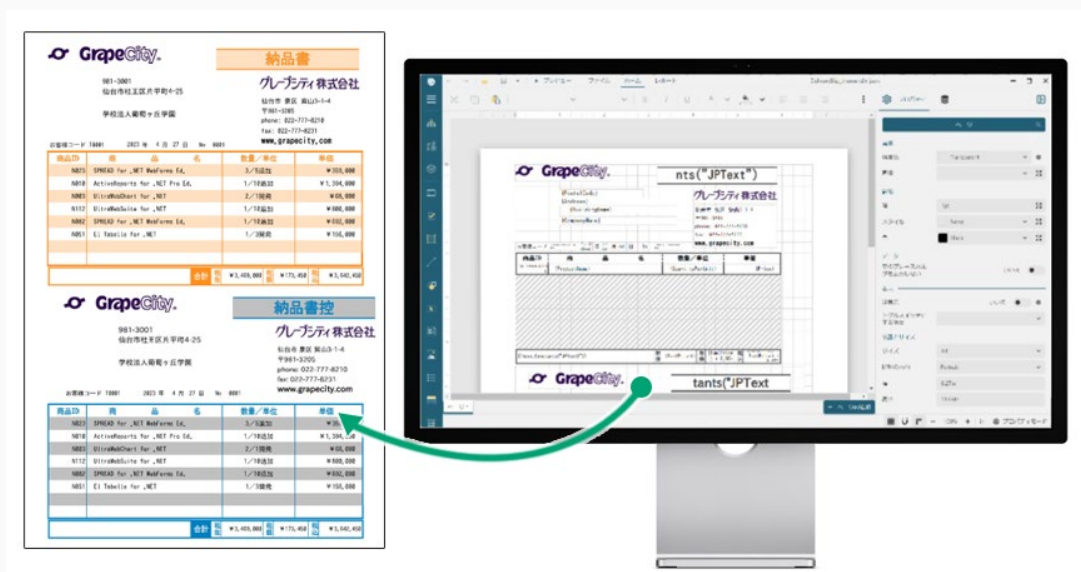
GrapeCity.

納品書

981-3001
仙台市泉区片平町4-25

グレープシティ株式会社

仙台市 泉区 紫山3-1-4
〒981-3205
phone: 022-777-8210
fax: 022-777-8231
www.grapecity.com

学校法人葡萄ヶ丘学園

お客様コード T0001 2023 年 4 月 27 日 No 0001

| 商品CD | 商品名 | 数量／単位 | 単価 |
|---|---|---|---|
| N023 | SPREAD for .NET WebForms Ed. | 3／5追加 | ¥203,000 |
| N018 | ActiveReports for .NET Pro Ed. | 1／10追加 | ¥1,394,000 |
| N003 | UltraWebChart for .NET | 2／1開発 | ¥68,000 |
| N112 | UltraWebSuite for .NET | 1／10追加 | ¥800,000 |
| N002 | SPREAD for .NET WebForms Ed. | 1／10追加 | ¥692,000 |
| N051 | C1 TabeIle for .NET | 1／3開発 | ¥150,000 |

合計 税抜 ¥3,409,000 税額 ¥170,450 税込 ¥3,542,450

GrapeCity.

納品書控

981-3001
仙台市泉区片平町4-25

グレープシティ株式会社

仙台市 泉区 紫山3-1-4
〒981-3205
phone: 022-777-8210
fax: 022-777-8231
www.grapecity.com

学校法人葡萄ヶ丘学園

お客様コード T0001 2023 年 4 月 27 日 No 0001

| 商品CD | 商品名 | 数量／単位 | 単価 |
|---|---|---|---|
| N023 | SPREAD for .NET WebForms Ed. | 3／5追加 | ¥20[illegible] |
| N018 | ActiveReports for .NET Pro Ed. | 1／10追加 | ¥1,394,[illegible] |
| N003 | UltraWebChart for .NET | 2／1開発 | ¥68,000 |
| N112 | UltraWebSuite for .NET | 1／10追加 | ¥800,000 |
| N002 | SPREAD for .NET WebForms Ed. | 1／10追加 | ¥692,000 |
| N051 | C1 TabeIle for .NET | 1／3開発 | ¥150,000 |

合計 税抜 ¥3,409,000 税額 ¥170,450 税込 ¥3,542,450

GrapeCity
nts("JPText")
グレープシティ株式会社
www.grapecity.com
商品CD 商品名 数量／単位 単価
GrapeCity
tants("JPText